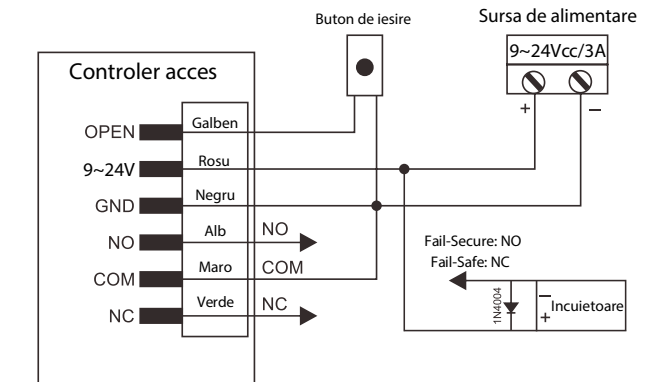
Buton de iesire

Sursa de alimentare

9~24Vcc/3A

+

–

Controler acces

OPEN

9~24V

GND

NO

COM

NC

Galben

Rosu

Negru

Alb

Maro

Verde

NO

COM

NC

Fail-Secure: NO

Fail-Safe: NC

1N4004

–

+

Incuietoare